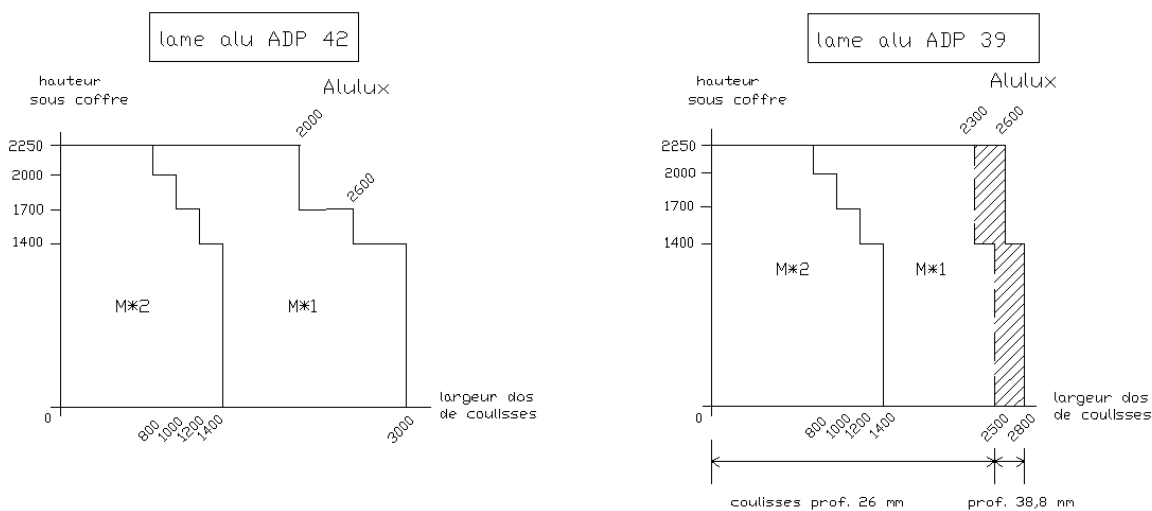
lame alu ADP 42

hauteur sous coffre

Alulux

2250
2000
1700
1400

2000
2600

M*2
M*1

0

largeur dos de coulisses

800 1000 1200 1400
3000

lame alu ADP 39

hauteur sous coffre

Alulux

2250
2000
1700
1400

2300 2600

M*2
M*1

0

largeur dos de coulisses

800 1000 1200 1400
2500 2800

coulisses prof. 26 mm
prof. 38,8 mm